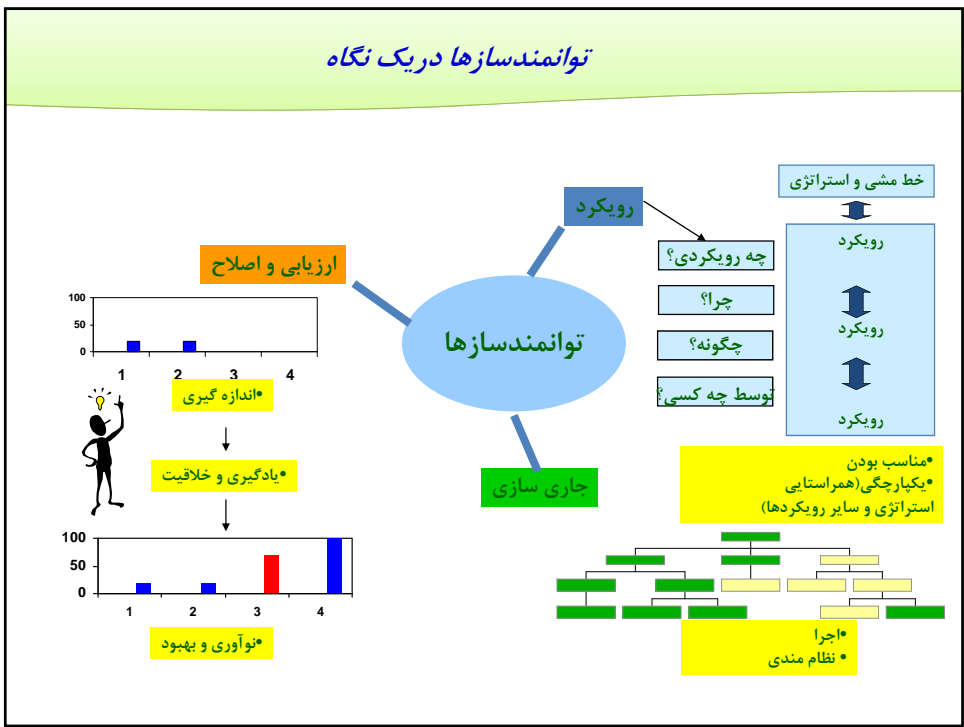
توانمندسازها دریک نگاه

رویکرد

خط مشی و استراتژی

رویکرد

رویکرد

رویکرد

چه رویکردی؟

چرا؟

چگونه؟

توسط چه کسی؟

ارزیابی و اصلاح

توانمندسازها

جاری سازی

100
50
0
1 2 3 4

•اندازه گیری

•یادگیری و خلاقیت

100
50
0
1 2 3 4

•نوآوری و بهبود

•مناسب بودن
•یکپارچگی(همراستایی استراتژی و سایر رویکردها)

•اجرا
• نظام مندی